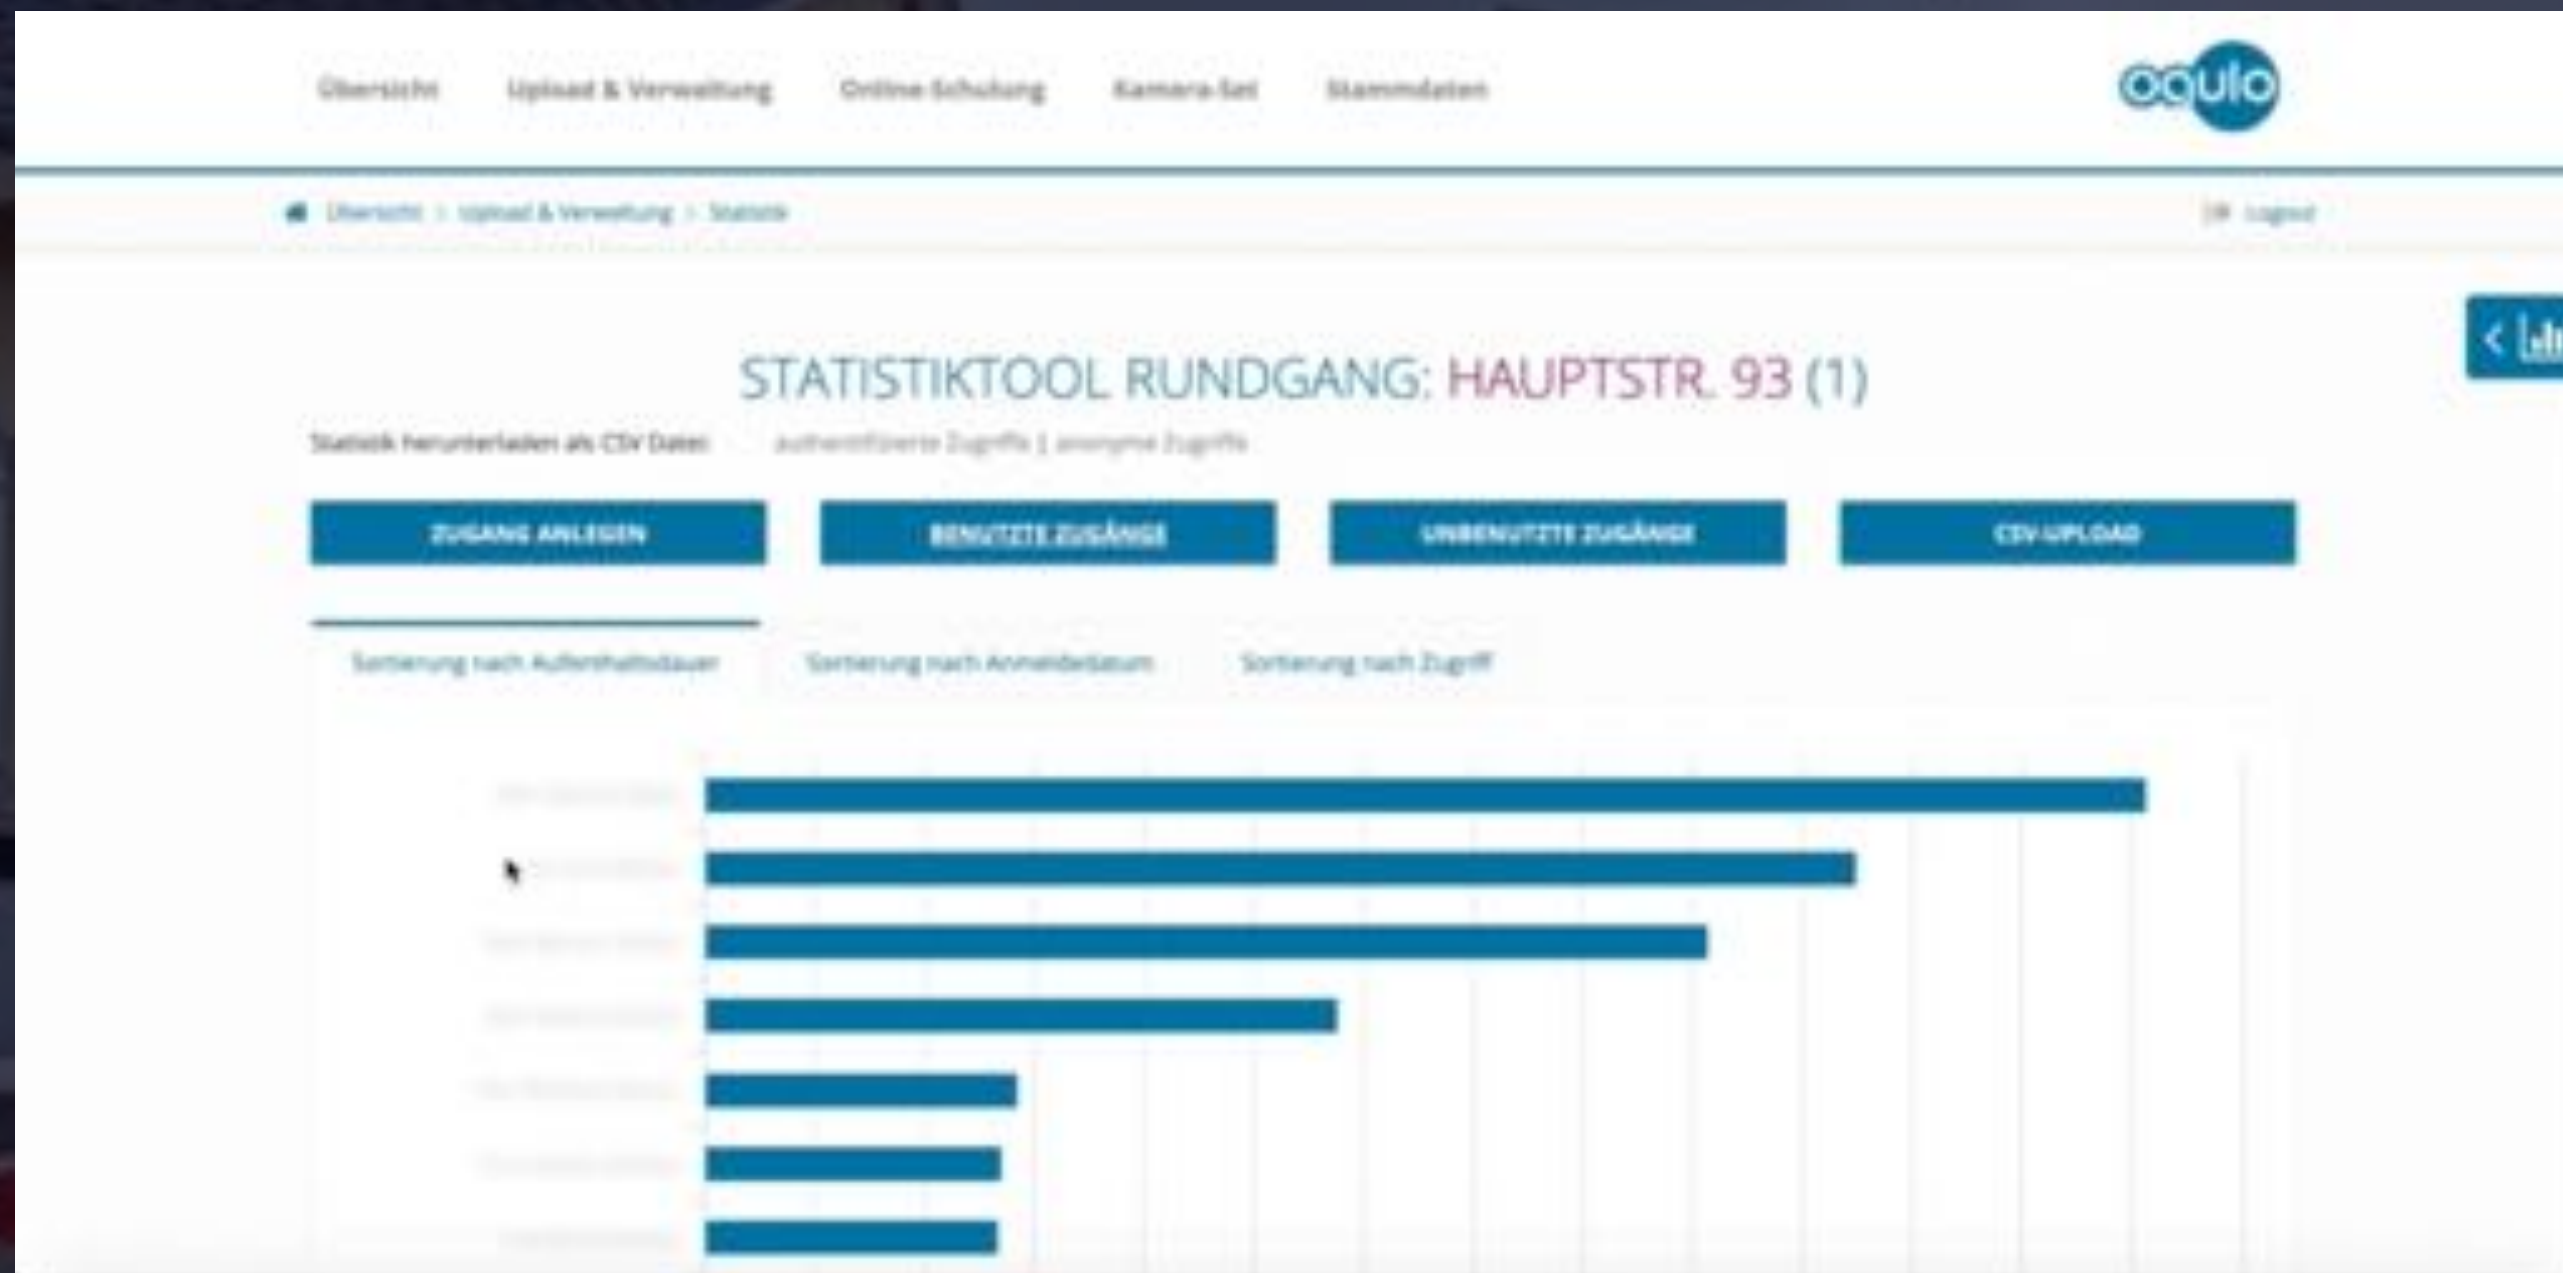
Übersicht Upload & Verwaltung Online-Schulung Kamera-Set Stammdaten

oqulo

Übersicht > Upload & Verwaltung > Statistik

Logout

STATISTIKTOOL RUNDGANG: HAUPTSTR. 93 (1)

Statistik herunterladen als CSV Datei: authentifizierte Zugriffe | anonyme Zugriffe

ZUGANG ANLEGEN

BENUTZTE ZUGÄNGE

UNBENUTZTE ZUGÄNGE

CSV-UPLOAD

Sortierung nach Aufenthaltsdauer

Sortierung nach Anmeldedatum

Sortierung nach Zugriff

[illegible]

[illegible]

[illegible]

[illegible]

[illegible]

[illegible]

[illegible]